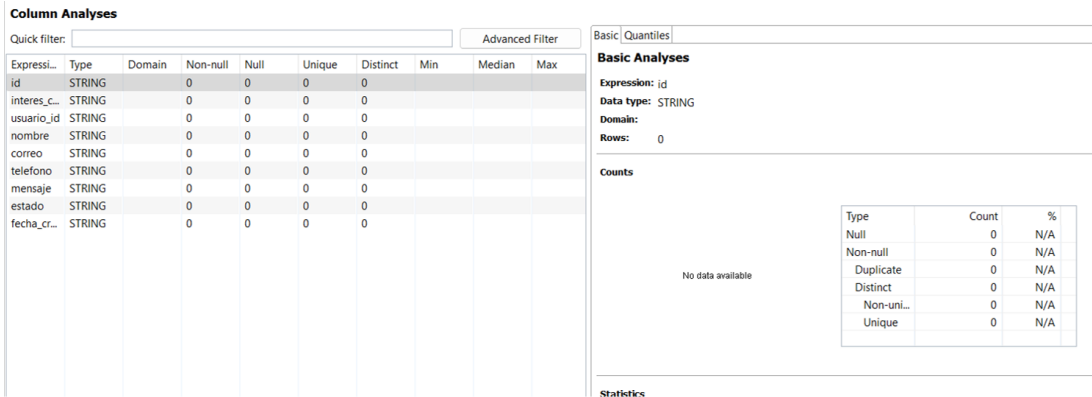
Column Analyses

Quick filter:

Advanced Filter

| Expressi... | Type | Domain | Non-null | Null | Unique | Distinct | Min | Median | Max |
|---|---|---|---|---|---|---|---|---|---|
| id | STRING | | 0 | 0 | 0 | 0 | | | |
| interes_c... | STRING | | 0 | 0 | 0 | 0 | | | |
| usuario_id | STRING | | 0 | 0 | 0 | 0 | | | |
| nombre | STRING | | 0 | 0 | 0 | 0 | | | |
| correo | STRING | | 0 | 0 | 0 | 0 | | | |
| telefono | STRING | | 0 | 0 | 0 | 0 | | | |
| mensaje | STRING | | 0 | 0 | 0 | 0 | | | |
| estado | STRING | | 0 | 0 | 0 | 0 | | | |
| fecha_cr... | STRING | | 0 | 0 | 0 | 0 | | | |

Basic Quantiles

Basic Analyses

Expression: id
Data type: STRING
Domain:
Rows: 0

Counts

No data available

| Type | Count | % |
|---|---|---|
| Null | 0 | N/A |
| Non-null | 0 | N/A |
| Duplicate | 0 | N/A |
| Distinct | 0 | N/A |
| Non-uni... | 0 | N/A |
| Unique | 0 | N/A |

Statistics